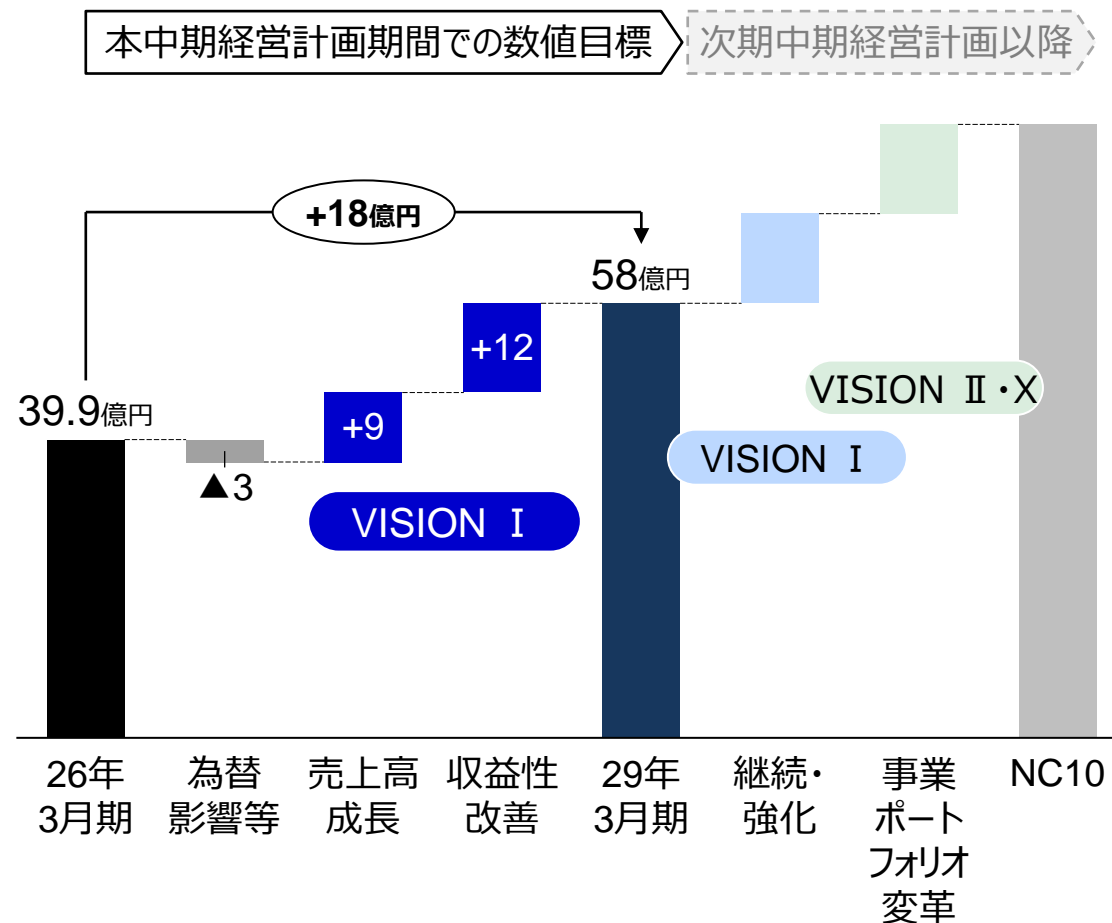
本中期経営計画期間での数値目標

次期中期経営計画以降

+18億円

58億円

+12

39.9億円

+9

▲3

VISION Ⅱ・X

VISION Ⅰ

VISION Ⅰ

26年3月期

為替影響等

売上高成長

収益性改善

29年3月期

継続・強化

事業ポートフォリオ変革

NC10